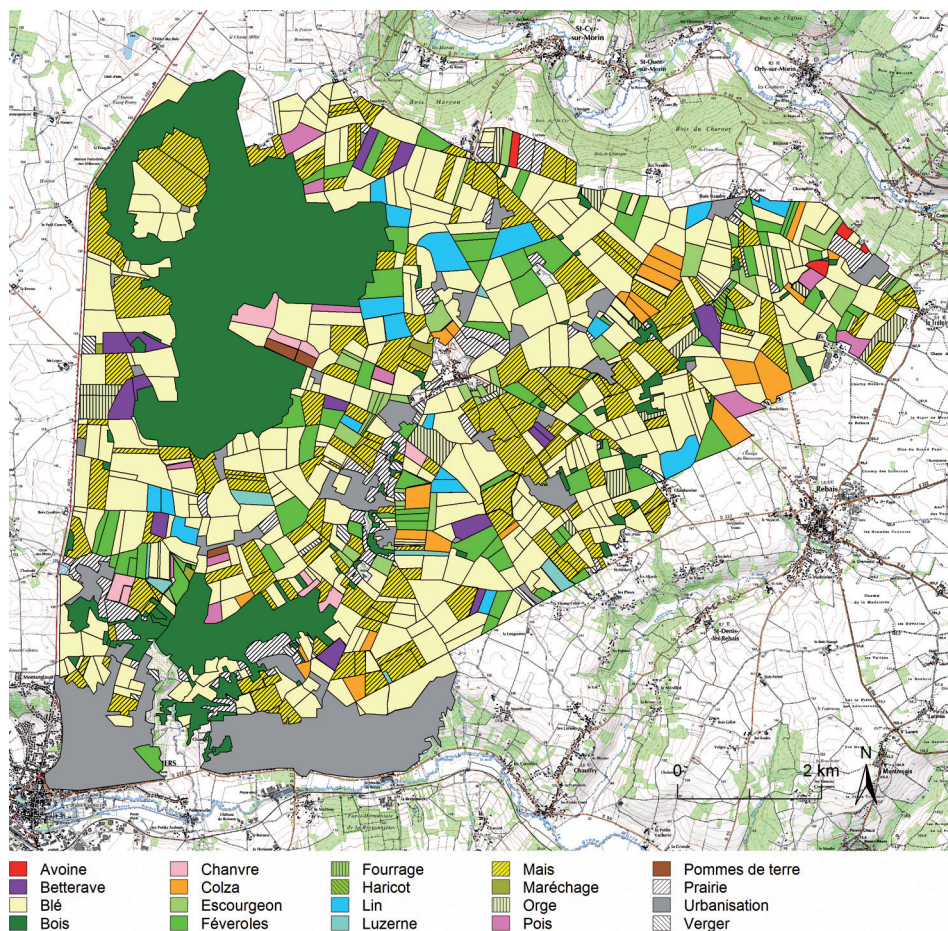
St-Cyr-sur-Morin
St-Ouen-sur-Morin
Orly-sur-Morin
Bois Marcon
Bois du Charnoy
Rebais
St-Denis-lès-Rebais
Chauffry

0 2 km
N

Avoine
Betterave
Blé
Bois
Chanvre
Colza
Escourgeon
Féveroles
Fourrage
Haricot
Lin
Luzerne
Mais
Maréchage
Orge
Pois
Pommes de terre
Prairie
Urbanisation
Verger